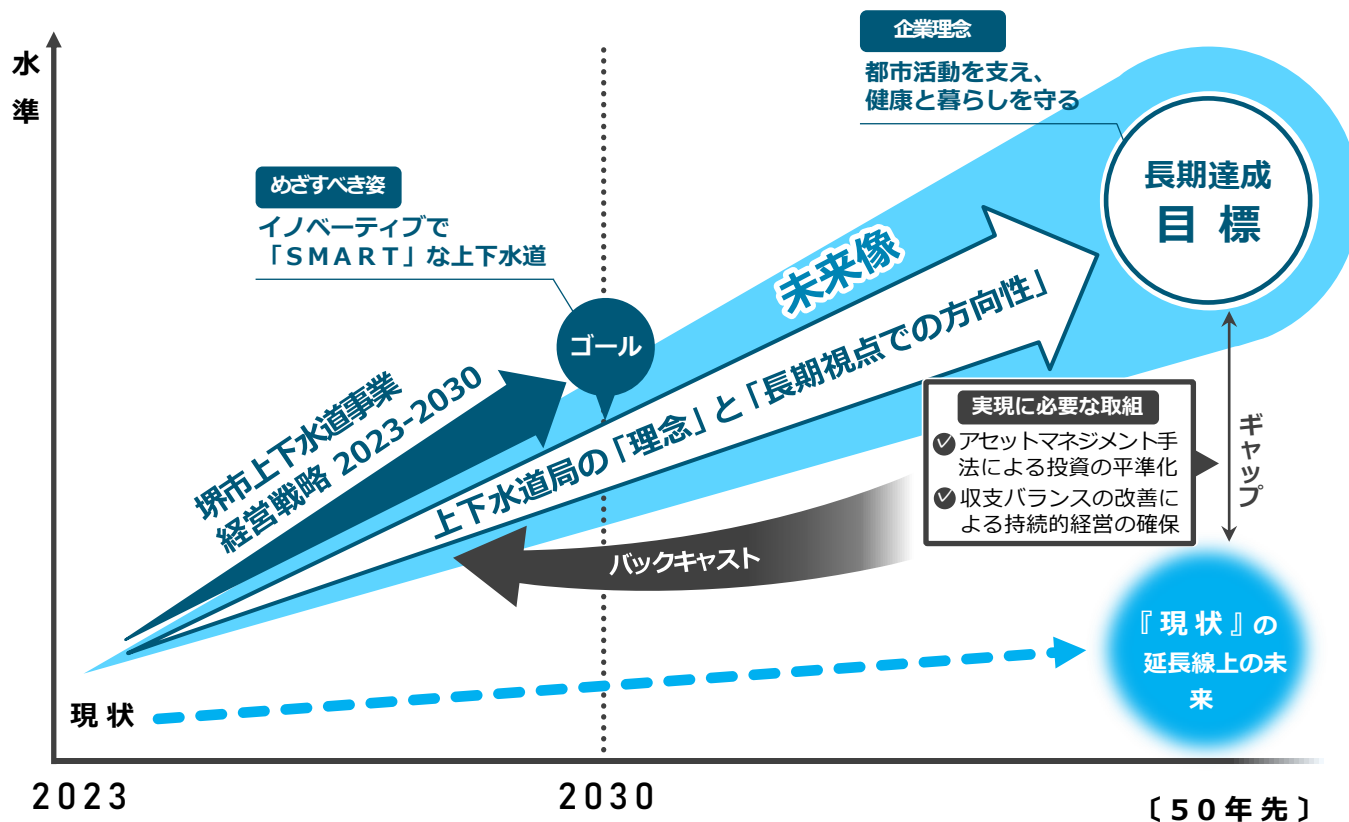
水準

企業理念
都市活動を支え、健康と暮らしを守る

長期達成
目 標

めざすべき姿
イノベーティブで「SMART」な上下水道

未来像

ゴール

堺市上下水道事業
経営戦略 2023-2030

上下水道局の「理念」と「長期視点での方向性」

実現に必要な取組
アセットマネジメント手法による投資の平準化
収支バランスの改善による持続的経営の確保

ギャップ

バックキャスト

『現状』の延長線上の未来

現状

2023
2030
〔50年先〕